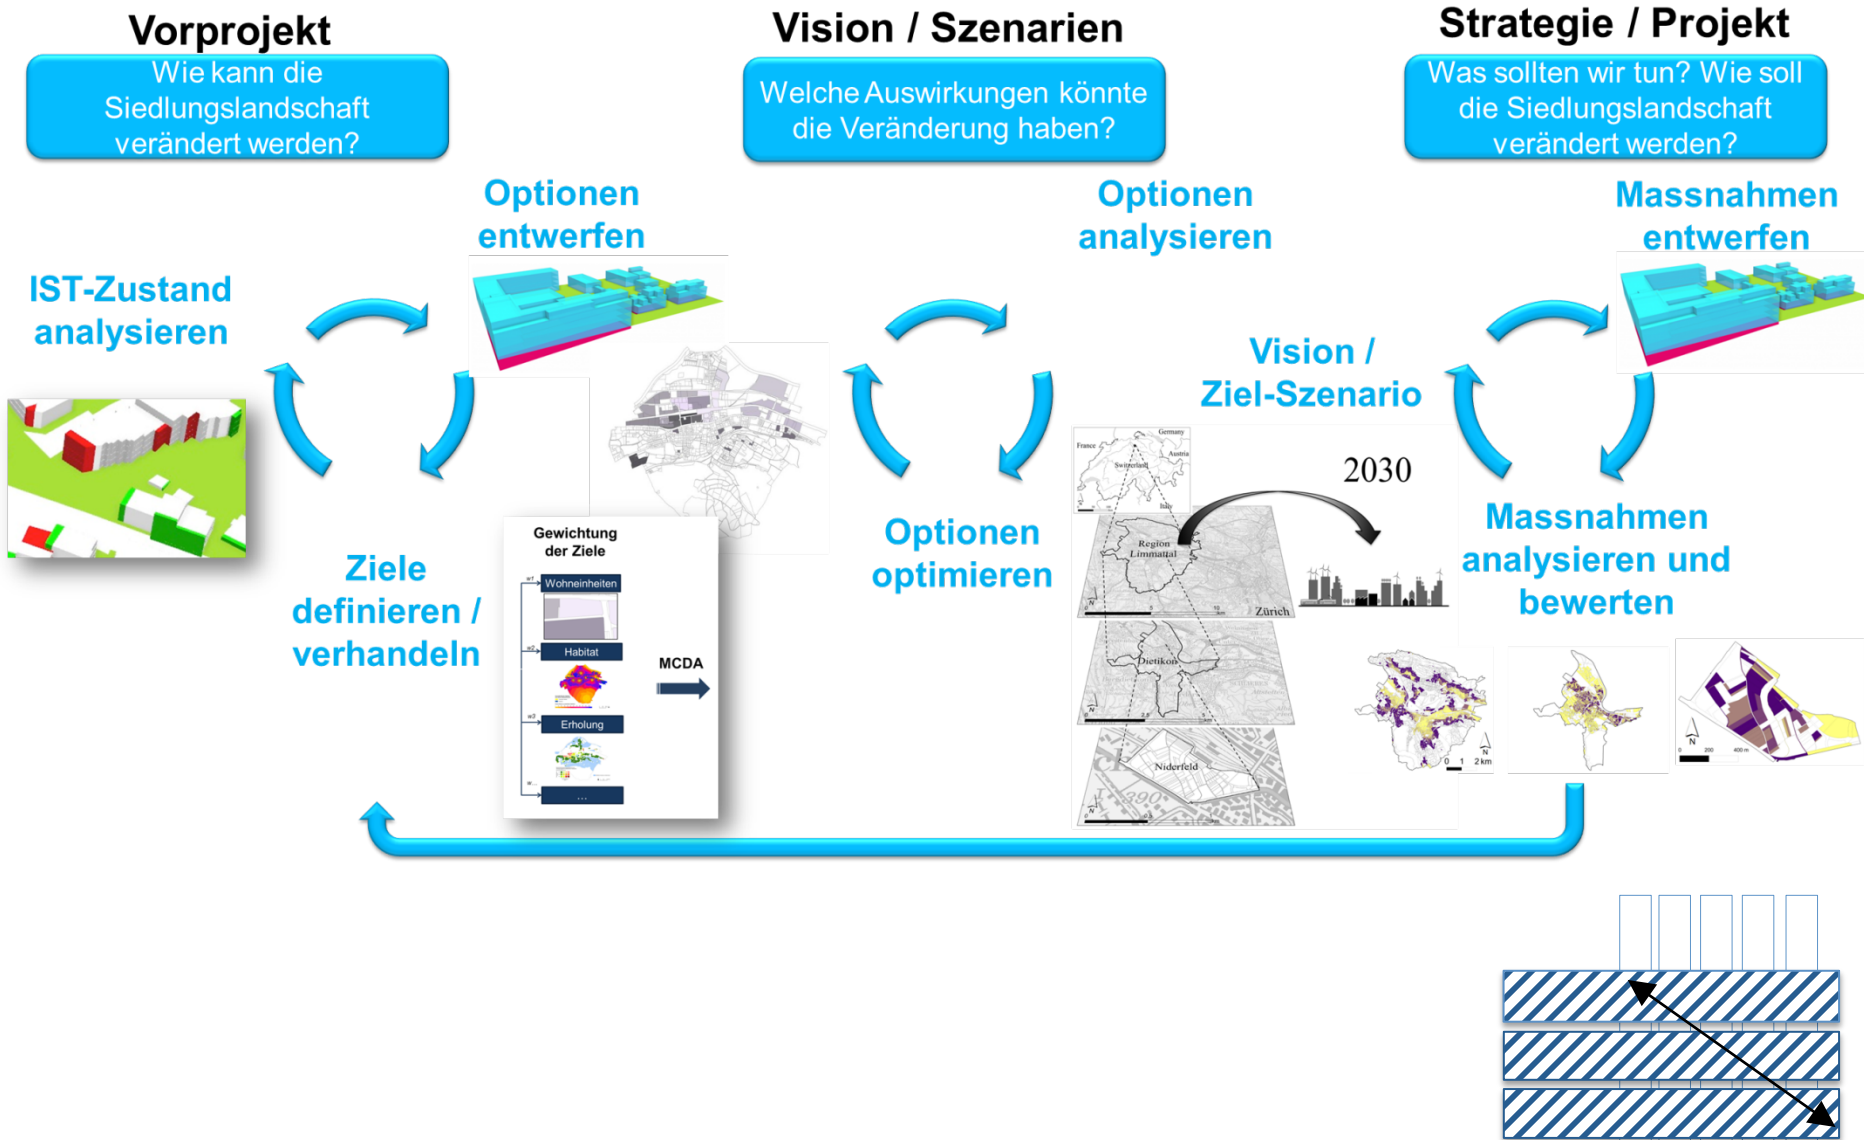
Vorprojekt

Wie kann die Siedlungslandschaft verändert werden?

Vision / Szenarien

Welche Auswirkungen könnte die Veränderung haben?

Strategie / Projekt

Was sollten wir tun? Wie soll die Siedlungslandschaft verändert werden?

Optionen entwerfen

Optionen analysieren

Massnahmen entwerfen

IST-Zustand analysieren

Vision / Ziel-Szenario

Ziele definieren / verhandeln

Gewichtung der Ziele

Wohneinheiten

Habitat

Erholung

...

MCDA

Optionen optimieren

France

Germany

Switzerland

Austria

Italy

2030

Region Limmattal

Zürich

Dietikon

Niderfeld

Massnahmen analysieren und bewerten